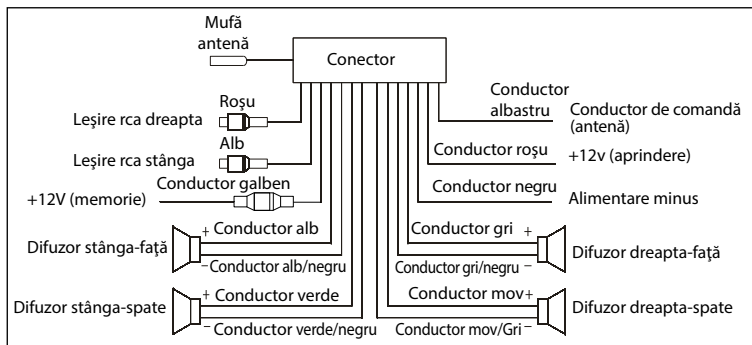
Mufă antenă

Conector

Roşu
Leşire rca dreapta

Alb
Leşire rca stânga

Conductor galben
+12V (memorie)

Conductor albastru
Conductor de comandă (antenă)

Conductor roşu
+12v (aprindere)

Conductor negru
Alimentare minus

Difuzor stânga-faţă
+ Conductor alb
− Conductor alb/negru

Difuzor stânga-spate
+ Conductor verde
− Conductor verde/negru

Conductor gri +
Conductor gri/negru −
Difuzor dreapta-faţă

Conductor mov +
Conductor mov/Gri −
Difuzor dreapta-spate